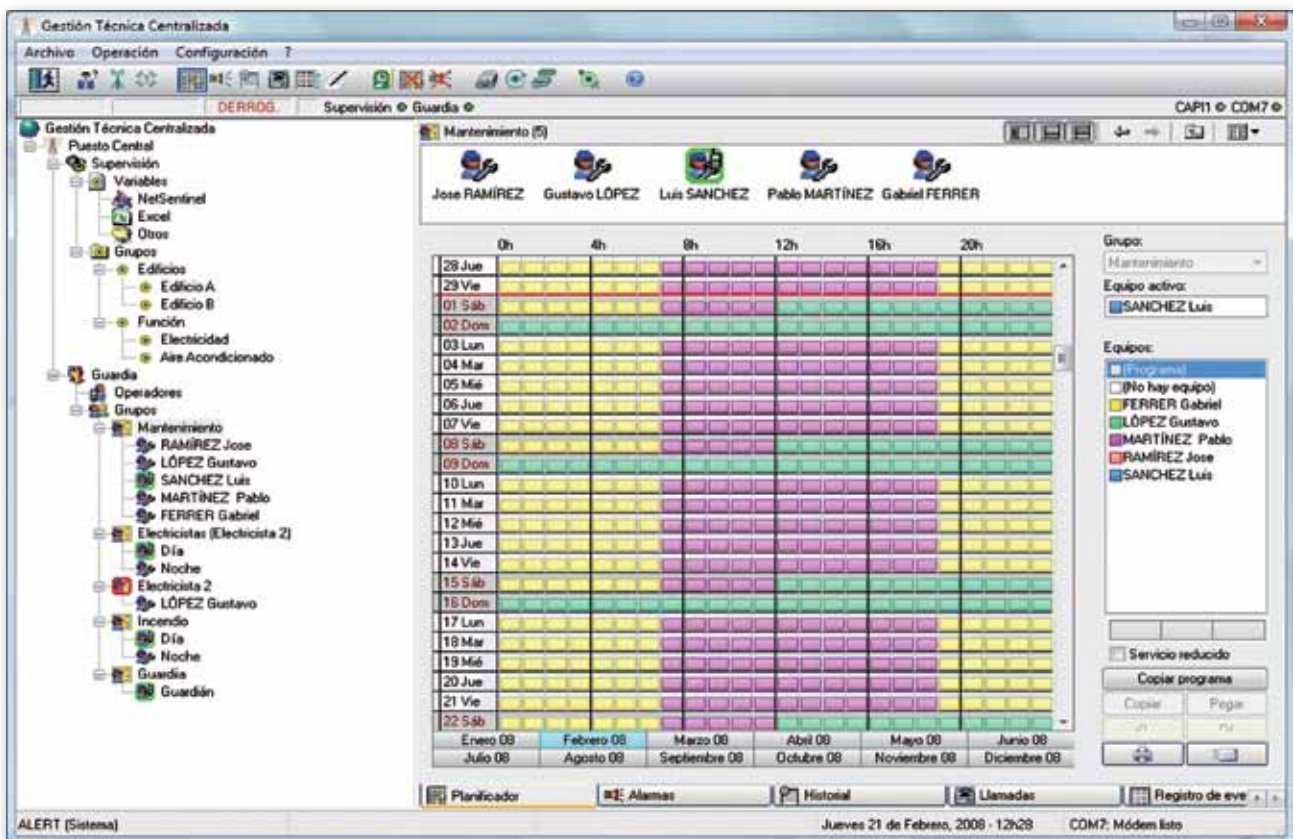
Gestión Técnica Centralizada

Archivo Operación Configuración ?

DERROG. Supervisión Guardia CAPI1 COM7

Gestión Técnica Centralizada
Puesto Central
Supervisión
Variables
NetSentinel
Excel
Otros
Grupos
Edificios
Edificio A
Edificio B
Función
Electricidad
Aire Acondicionado
Guardia
Operadores
Grupos
Mantenimiento
RAMÍREZ Jose
LÓPEZ Gustavo
SANCHEZ Luis
MARTÍNEZ Pablo
FERRER Gabriel
Electricistas (Electricista 2)
Día
Noche
Electricista 2
LÓPEZ Gustavo
Incendio
Día
Noche
Guardia
Guardián

Mantenimiento (5)

Jose RAMÍREZ Gustavo LÓPEZ Luis SANCHEZ Pablo MARTÍNEZ Gabiel FERRER

0h 4h 8h 12h 16h 20h

28 Jue
29 Vie
01 Sáb
02 Dom
03 Lun
04 Mar
05 Mié
06 Jue
07 Vie
08 Sáb
09 Dom
10 Lun
11 Mar
12 Mié
13 Jue
14 Vie
15 Sáb
16 Dom
17 Lun
18 Mar
19 Mié
20 Jue
21 Vie
22 Sáb

| Enero 08 | Febrero 08 | Marzo 08 | Abril 08 | Mayo 08 | Junio 08 |
|---|---|---|---|---|---|
| Julio 08 | Agosto 08 | Septiembre 08 | Octubre 08 | Noviembre 08 | Diciembre 08 |

Grupo:
Mantenimiento
Equipo activo:
SANCHEZ Luis

Equipos:
(Programa)
(No hay equipo)
FERRER Gabriel
LÓPEZ Gustavo
MARTÍNEZ Pablo
RAMÍREZ Jose
SANCHEZ Luis

Servicio reducido
Copiar programa
Copiar Pegar

Planificador Alarmas Historial Llamadas Registro de eve

ALERT (Sistema) Jueves 21 de Febrero, 2008 - 12h28 COM7: Módem listo